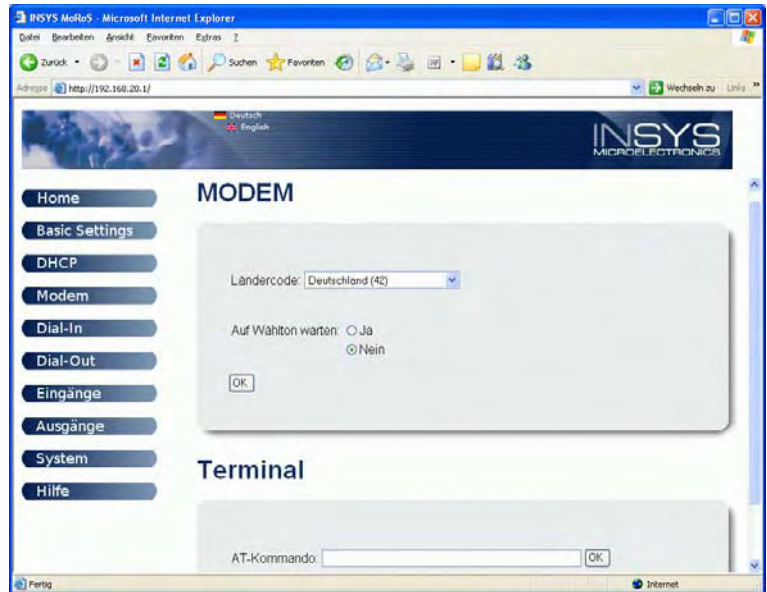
INSYS MoRoS - Microsoft Internet Explorer

Datei Bearbeiten Ansicht Favoriten Extras ?

Zurück Suchen Favoriten

Adresse http://192.168.20.1/

Wechseln zu Links »

Deutsch
English

INSYS MICROELECTRONICS

Home
Basic Settings
DHCP
Modem
Dial-In
Dial-Out
Eingänge
Ausgänge
System
Hilfe

MODEM

Ländercode: Deutschland (42)

Auf Wählton warten: Ja
Nein

OK

Terminal

AT-Kommando: OK

Fertig

Internet